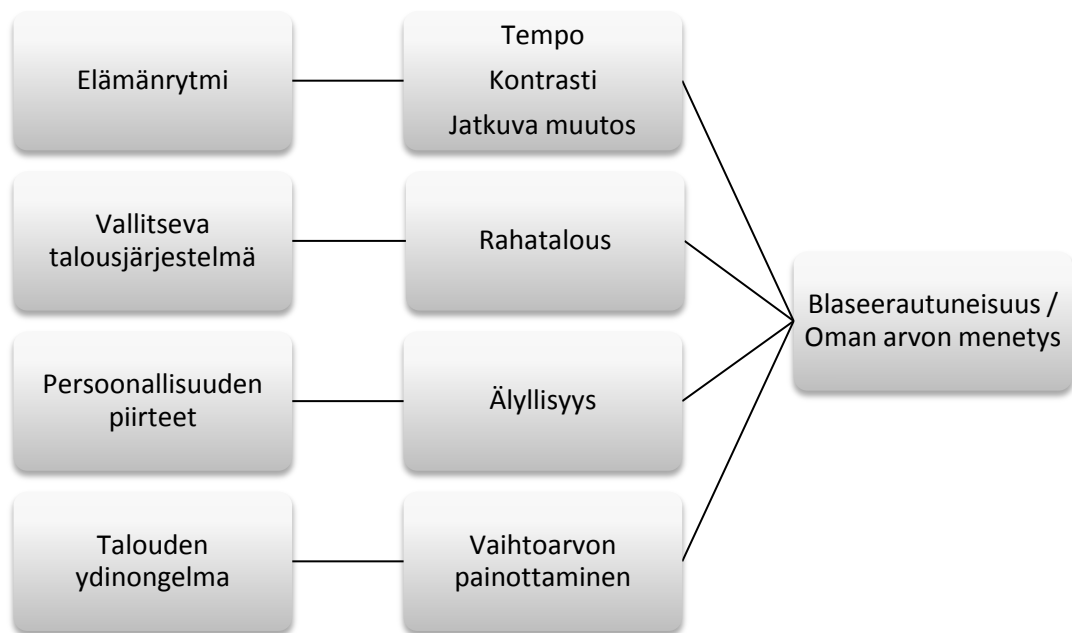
Elämänrytmi

Tempo
Kontrasti
Jatkuva muutos

Vallitseva talousjärjestelmä

Rahatalous

Persoonallisuuden piirteet

Älyllisyys

Talouden ydinongelma

Vaihtoarvon painottaminen

Blaseerautuneisuus / Oman arvon menetys